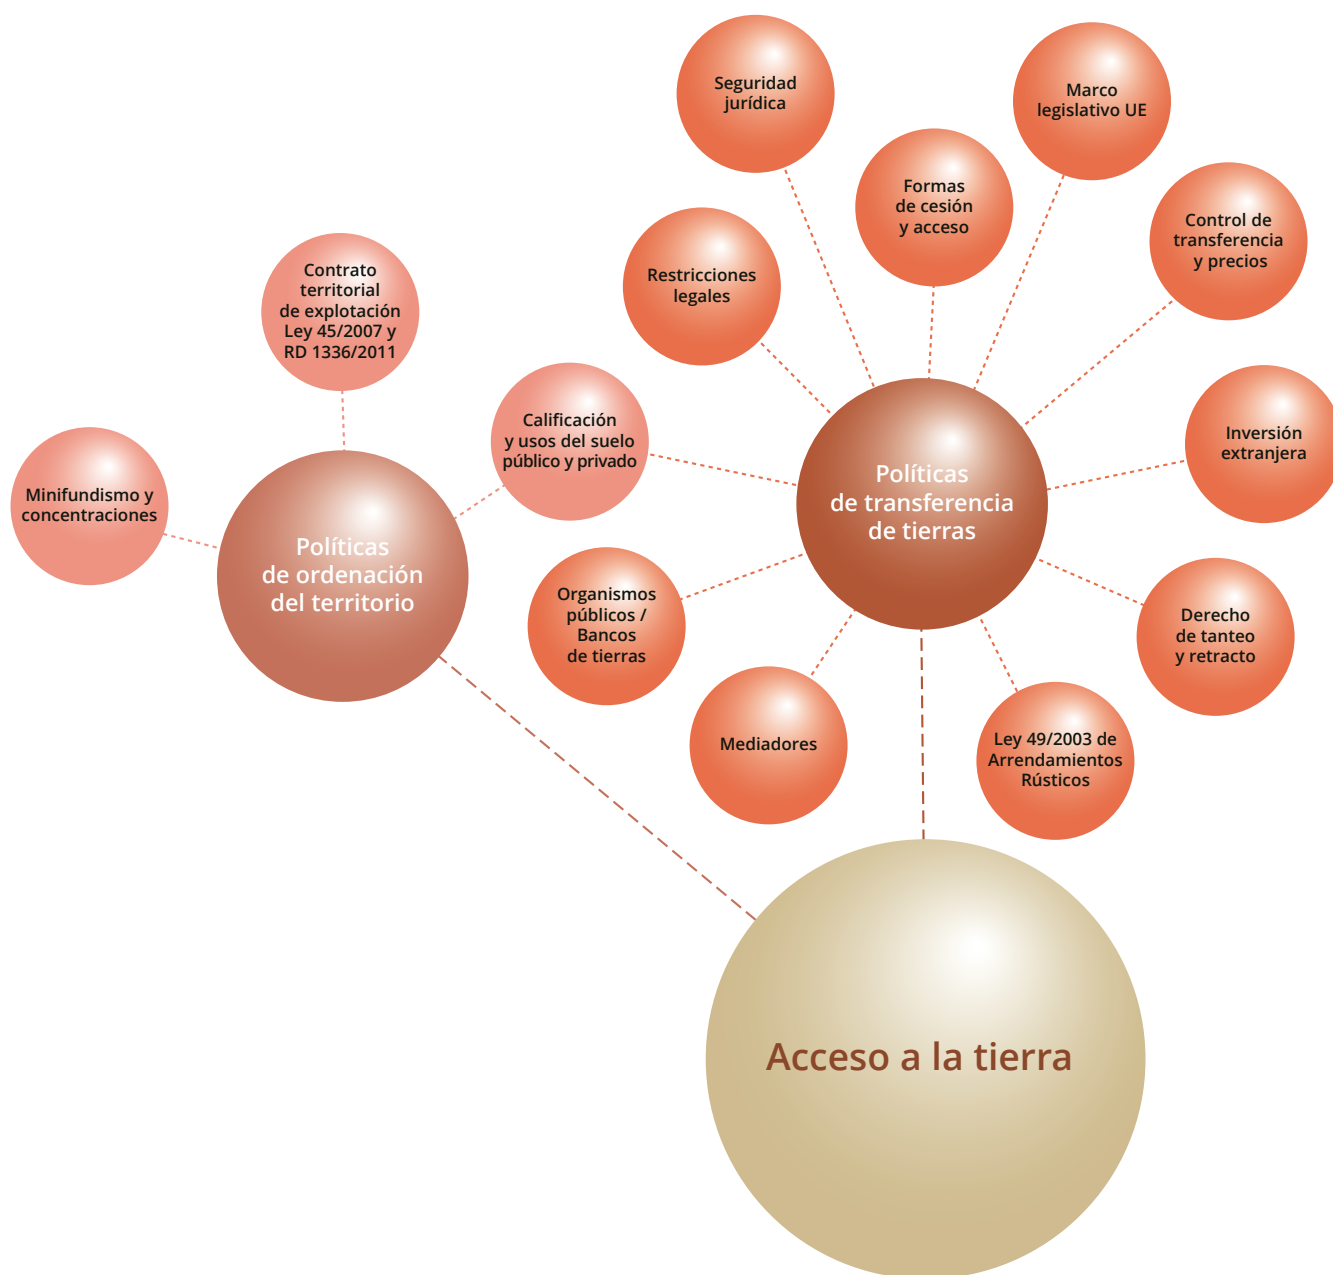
Seguridad jurídica

Marco legislativo UE

Formas de cesión y acceso

Control de transferencia y precios

Restricciones legales

Contrato territorial de explotación Ley 45/2007 y RD 1336/2011

Calificación y usos del suelo público y privado

Políticas de transferencia de tierras

Inversión extranjera

Minifundismo y concentraciones

Políticas de ordenación del territorio

Organismos públicos / Bancos de tierras

Derecho de tanteo y retracto

Mediadores

Ley 49/2003 de Arrendamientos Rústicos

Acceso a la tierra